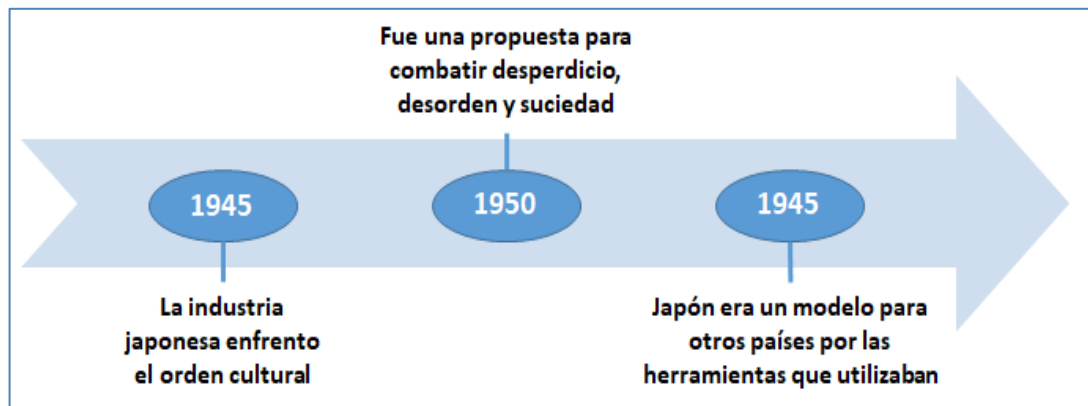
Fue una propuesta para combatir desperdicio, desorden y suciedad

1945

1950

1945

La industria japonesa enfrento el orden cultural

Japón era un modelo para otros países por las herramientas que utilizaban